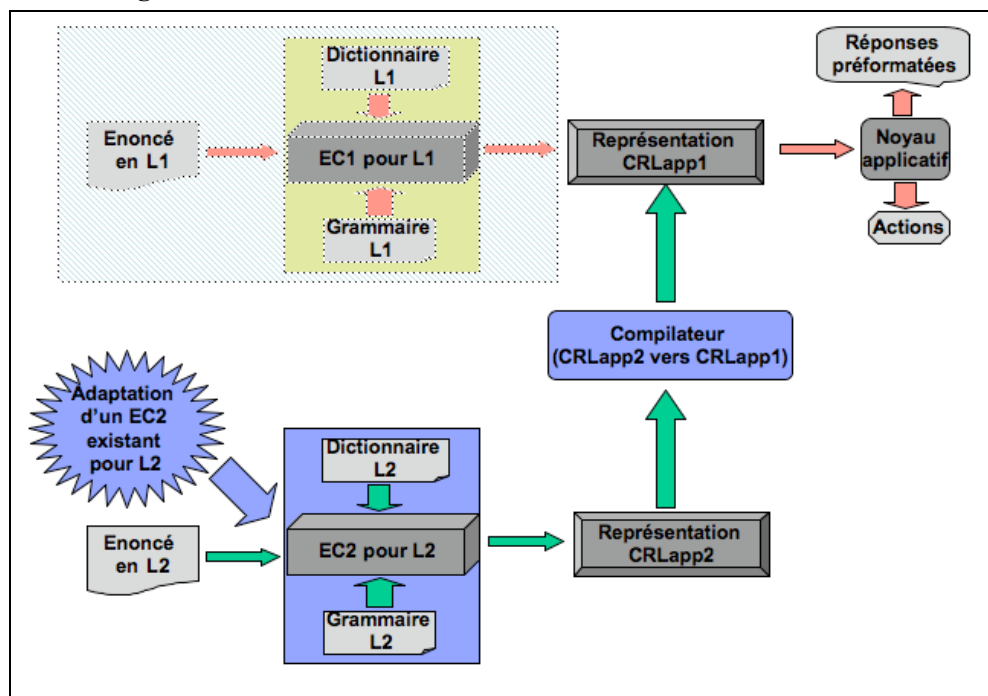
Dictionnaire L1

Enoncé en L1

EC1 pour L1

Grammaire L1

Représentation CRLapp1

Réponses préformatées

Noyau applicatif

Actions

Compilateur (CRLapp2 vers CRLapp1)

Adaptation d'un EC2 existant pour L2

Dictionnaire L2

Enoncé en L2

EC2 pour L2

Grammaire L2

Représentation CRLapp2